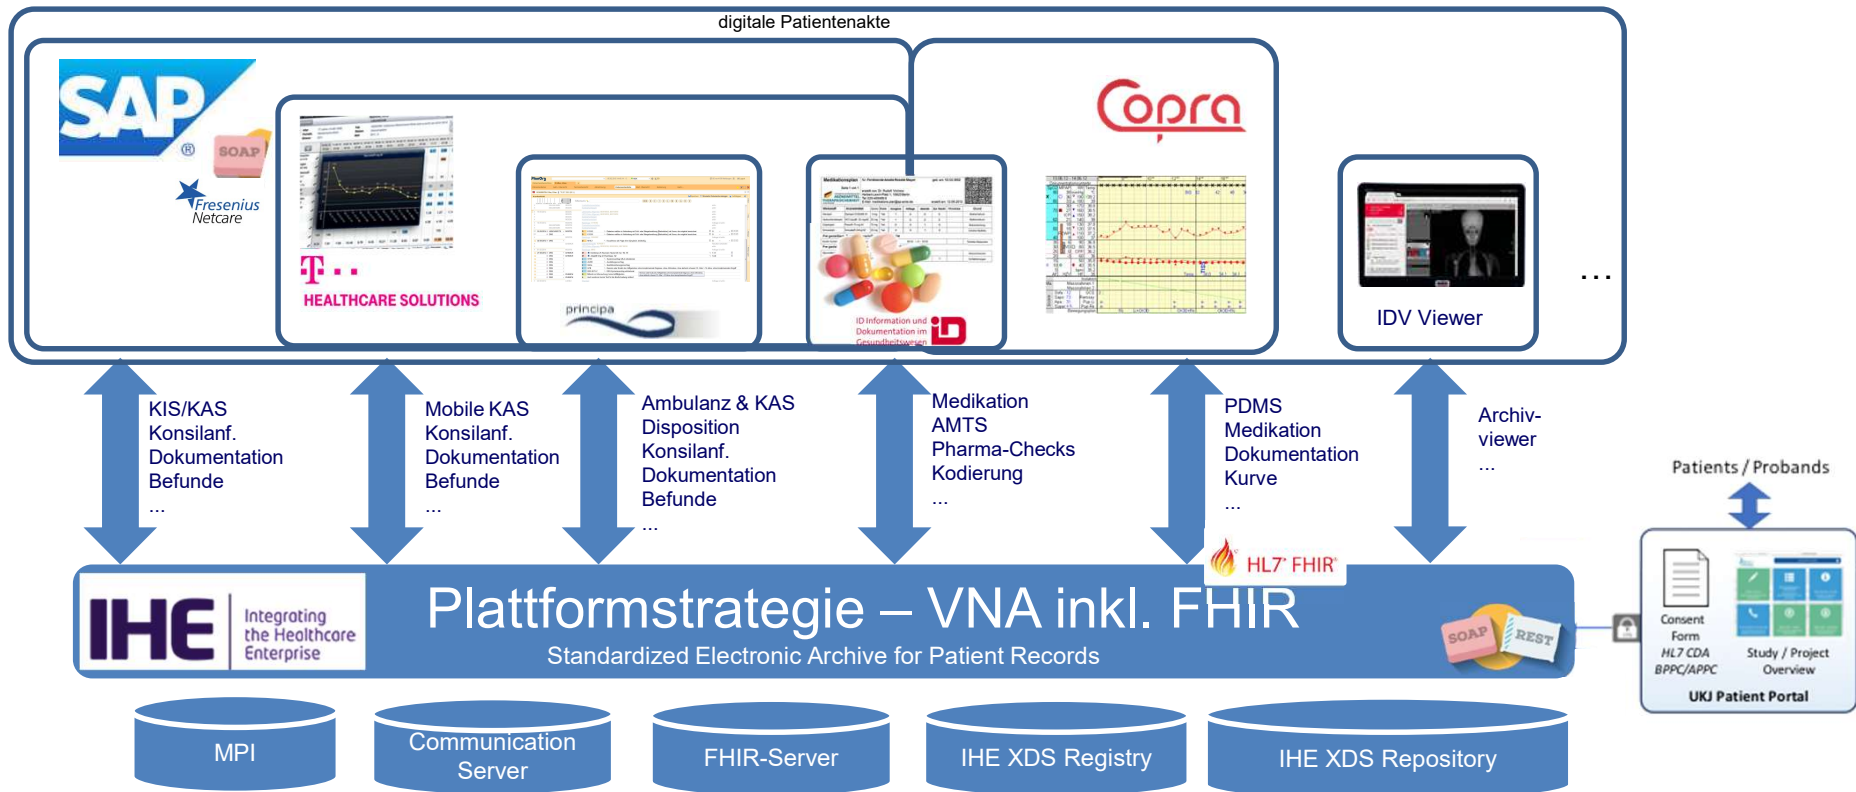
digitale Patientenakte

SAP
SOAP
Fresenius Netcare

T · ·
HEALTHCARE SOLUTIONS

principa

ID Information und Dokumentation im Gesundheitswesen

Copra

IDV Viewer

...

KIS/KAS
Konsilanf.
Dokumentation
Befunde
...

Mobile KAS
Konsilanf.
Dokumentation
Befunde
...

Ambulanz & KAS
Disposition
Konsilanf.
Dokumentation
Befunde
...

Medikation
AMTS
Pharma-Checks
Kodierung
...

PDMS
Medikation
Dokumentation
Kurve
...

Archiv-
viewer
...

Patients / Probands

HL7 FHIR

IHE Integrating the Healthcare Enterprise

Plattformstrategie – VNA inkl. FHIR
Standardized Electronic Archive for Patient Records

SOAP REST

Consent Form
HL7 CDA
BPPC/APPC
Study / Project Overview
UKJ Patient Portal

MPI

Communication Server

FHIR-Server

IHE XDS Registry

IHE XDS Repository